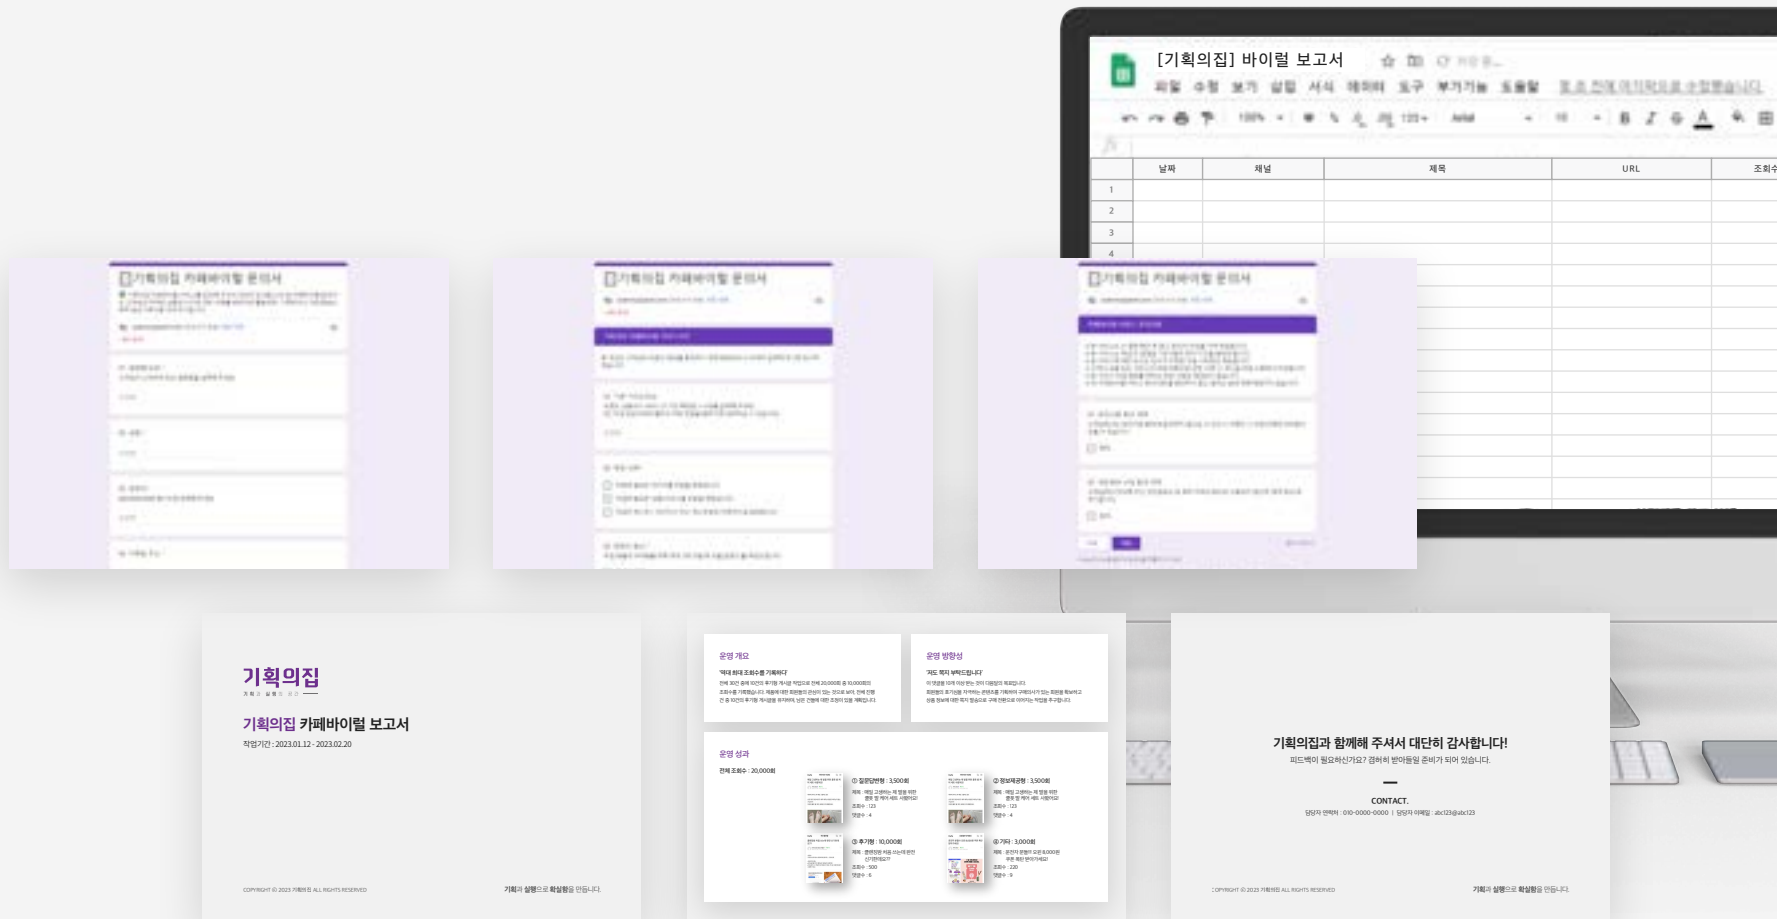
[기획의집] 바이럴 보고서

파일 수정 보기 삽입 서식 데이터 도구 부가기능 도움말

| | 날짜 | 채널 | 제목 | URL | 조회수 |
|---|---|---|---|---|---|
| 1 | | | | | |
| 2 | | | | | |
| 3 | | | | | |
| 4 | | | | | |

기획의집 카페바이럴 문의서

기획의집 카페바이럴 문의서

기획의집 카페바이럴 문의서

기획의집
기획과 실행의 집

기획의집 카페바이럴 보고서
작업기간 : 2023.01.12 - 2023.02.20

COPYRIGHT © 2023 기획의집 ALL RIGHTS RESERVED
기획과 실행으로 확실함을 만듭니다.

운영 개요
운영 방향성
운영 성과
전체 조회수 : 20,000회
① 질문답변형 : 3,500회
② 정보제공형 : 3,500회
③ 후기형 : 10,000회
④ 기타 : 3,000회

기획의집과 함께해 주셔서 대단히 감사합니다!
피드백이 필요하신가요? 겸허히 받아들일 준비가 되어 있습니다.

CONTACT.
담당자 연락처 : 010-0000-0000 | 담당자 이메일 : abc123@abc123

COPYRIGHT © 2023 기획의집 ALL RIGHTS RESERVED
기획과 실행으로 확실함을 만듭니다.